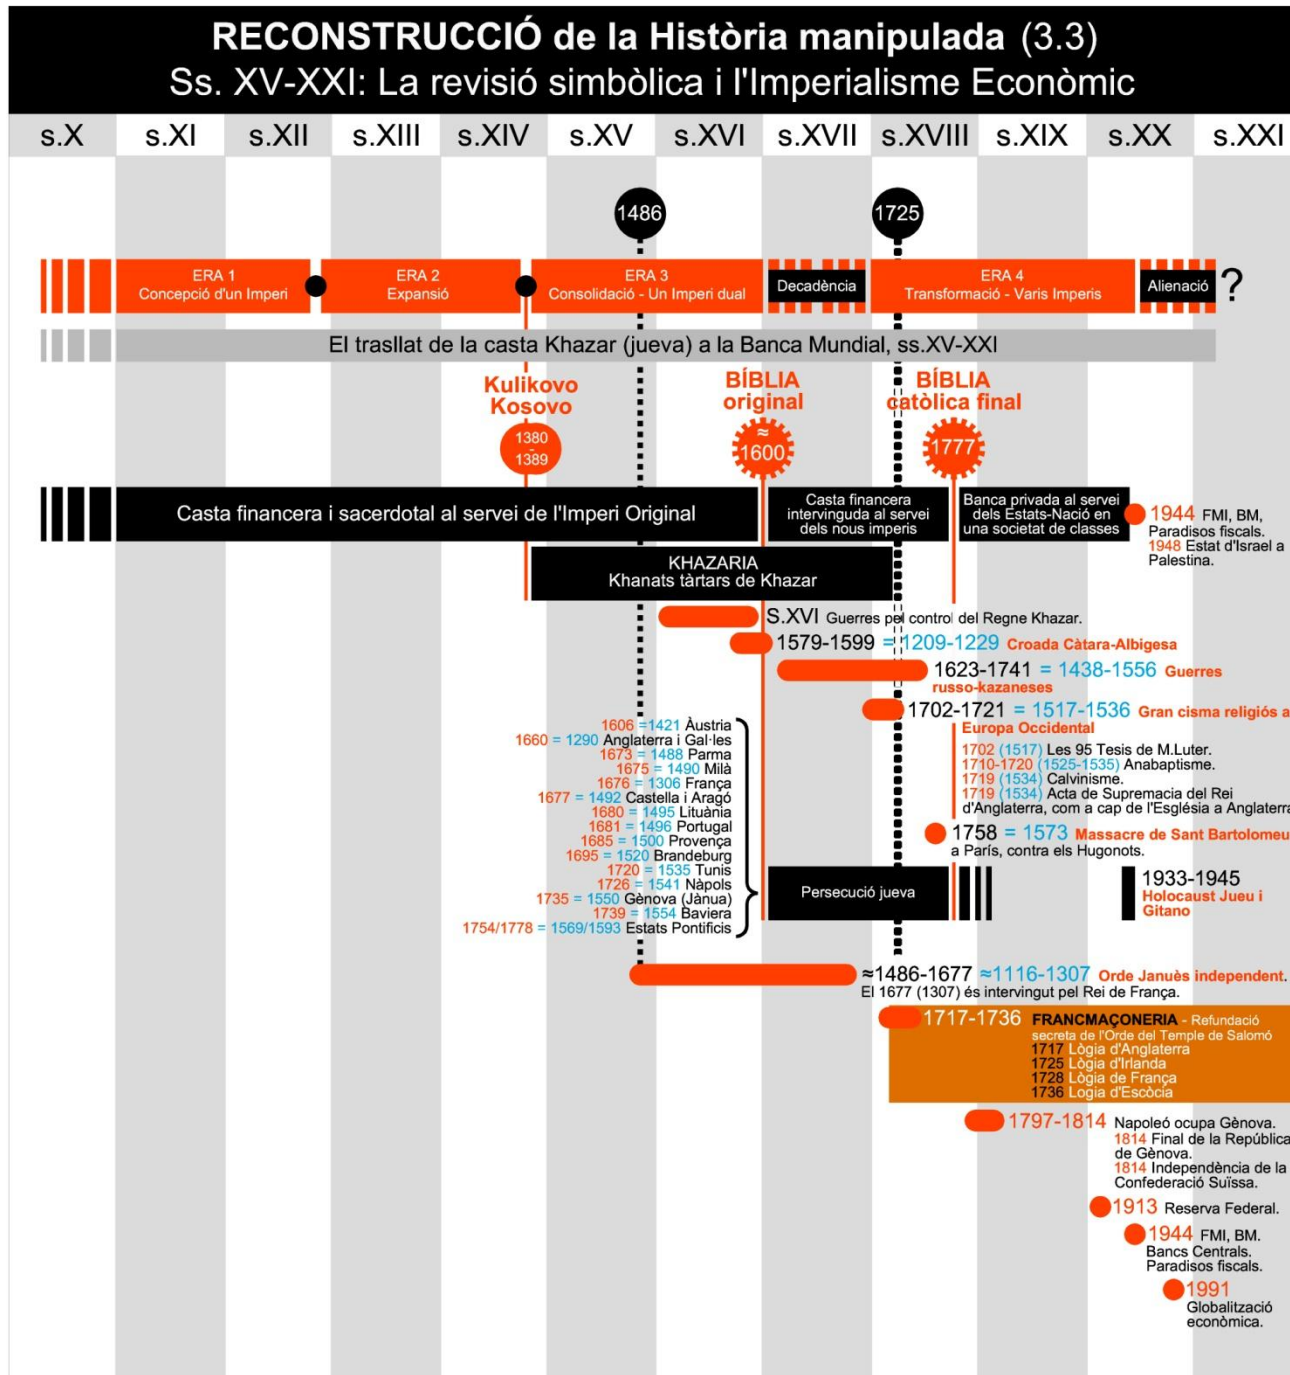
RECONSTRUCCIÓ de la Història manipulada (3.3)
Ss. XV-XXI: La revisió simbòlica i l'Imperialisme Econòmic

s.X s.XI s.XII s.XIII s.XIV s.XV s.XVI s.XVII s.XVIII s.XIX s.XX s.XXI

1486
1725

ERA 1 Concepció d'un Imperi
ERA 2 Expansió
ERA 3 Consolidació - Un Imperi dual
Decadència
ERA 4 Transformació - Varis Imperis
Alienació ?

El trasllat de la casta Khazar (jueva) a la Banca Mundial, ss.XV-XXI

Kulikovo Kosovo
1380 1389

BÍBLIA original
≈ 1600

BÍBLIA catòlica final
1777

Casta financera i sacerdotal al servei de l'Imperi Original
Casta financera intervinguda al servei dels nous imperis
Banca privada al servei dels Estats-Nació en una societat de classes
1944 FMI, BM, Paradisos fiscals.
1948 Estat d'Israel a Palestina.

KHAZARIA
Khanats tàrtars de Khazar

S.XVI Guerres pel control del Regne Khazar.
1579-1599 = 1209-1229 Croada Càtara-Albigesa
1623-1741 = 1438-1556 Guerres russo-kazaneses
1702-1721 = 1517-1536 Gran cisma religiós a Europa Occidental
1702 (1517) Les 95 Tesis de M.Luter.
1710-1720 (1525-1535) Anabaptisme.
1719 (1534) Calvinisme.
1719 (1534) Acta de Supremacia del Rei d'Anglaterra, com a cap de l'Església a Anglaterra
1758 = 1573 Massacre de Sant Bartolomeu a París, contra els Hugonots.

1606 = 1421 Àustria
1660 = 1290 Anglaterra i Gal·les
1673 = 1488 Parma
1675 = 1490 Milà
1676 = 1306 França
1677 = 1492 Castella i Aragó
1680 = 1495 Lituània
1681 = 1496 Portugal
1685 = 1500 Provença
1695 = 1520 Brandeburg
1720 = 1535 Tunis
1726 = 1541 Nàpols
1735 = 1550 Gènova (Jànua)
1739 = 1554 Baviera
1754/1778 = 1569/1593 Estats Pontificis

Persecució jueva
1933-1945 Holocaust Jueu i Gitano

≈1486-1677 ≈1116-1307 Orde Janués independent.
El 1677 (1307) és intervingut pel Rei de França.

1717-1736 FRANCMAÇONERIA - Refundació secreta de l'Orde del Temple de Salomó
1717 Lògia d'Anglaterra
1725 Lògia d'Irlanda
1728 Lògia de França
1736 Lògia d'Escòcia

1797-1814 Napoleó ocupa Gènova.
1814 Final de la República de Gènova.
1814 Independència de la Confederació Suïssa.
1913 Reserva Federal.
1944 FMI, BM. Bancs Centrals. Paradisos fiscals.
1991 Globalització econòmica.